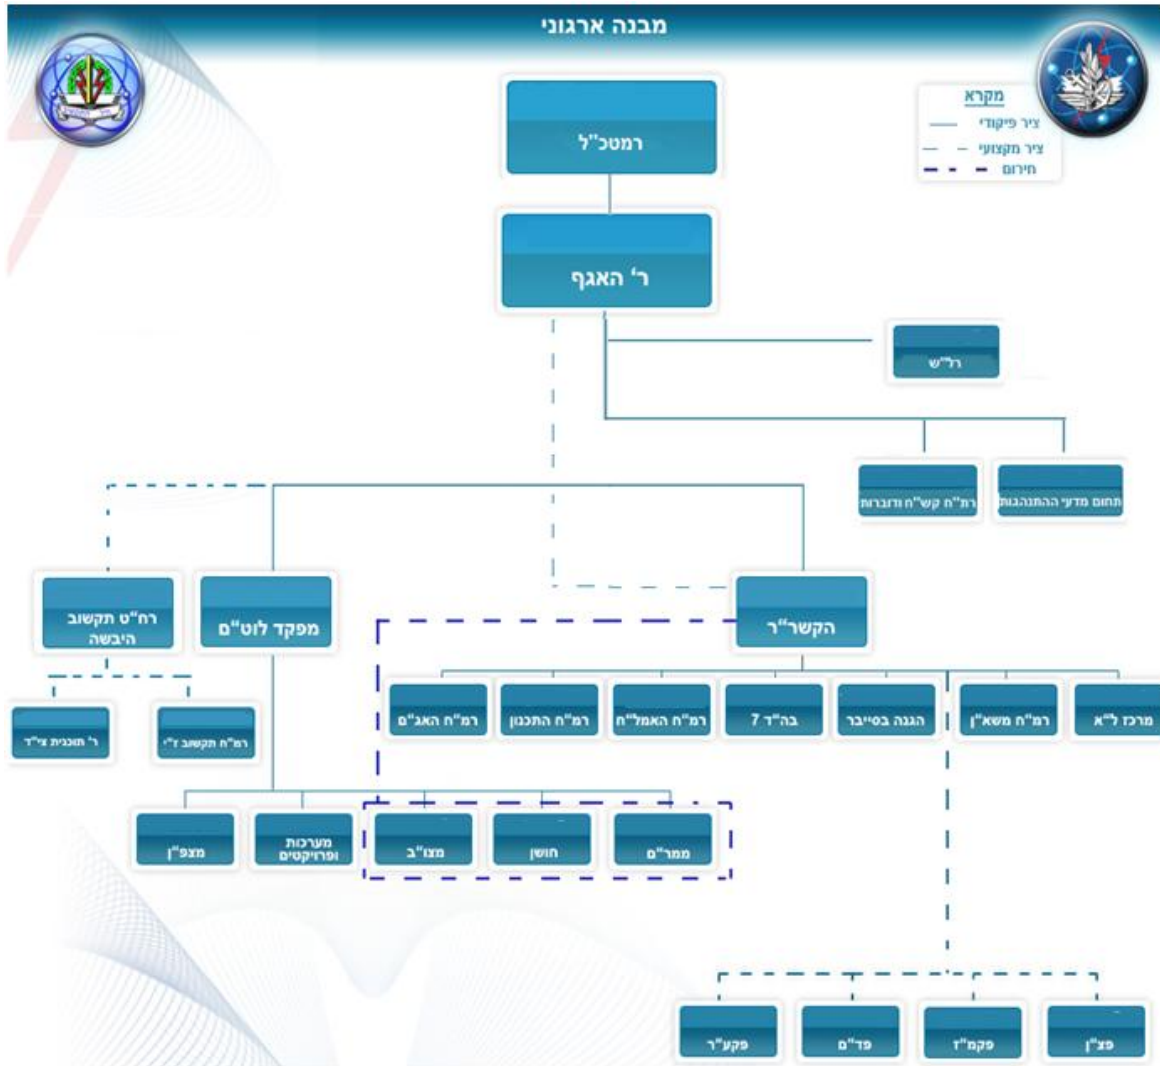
מבנה ארגוני

מקרא
ציר פיקודי
ציר מקצועי
חירום

רמטכ"ל

ר' האגף

רל"ש

תחום מדעי ההתנהגות

רמ"ח קש"ח ודוברות

רח"ט תקשוב היבשה

מפקד לוט"ם

הקשר"ר

ר' תוכנית צי"ד

רמ"ח תקשוב ז"י

רמ"ח האג"ם

רמ"ח התכנון

רמ"ח האמל"ח

בה"ד 7

הגנה בסייבר

רמ"ח משא"ן

מרכז ל"א

מצפ"ן

מערכות ופרויקטים

מצו"ב

חושן

ממר"ם

פקע"ר

פד"ם

פקמ"ז

פצ"ן